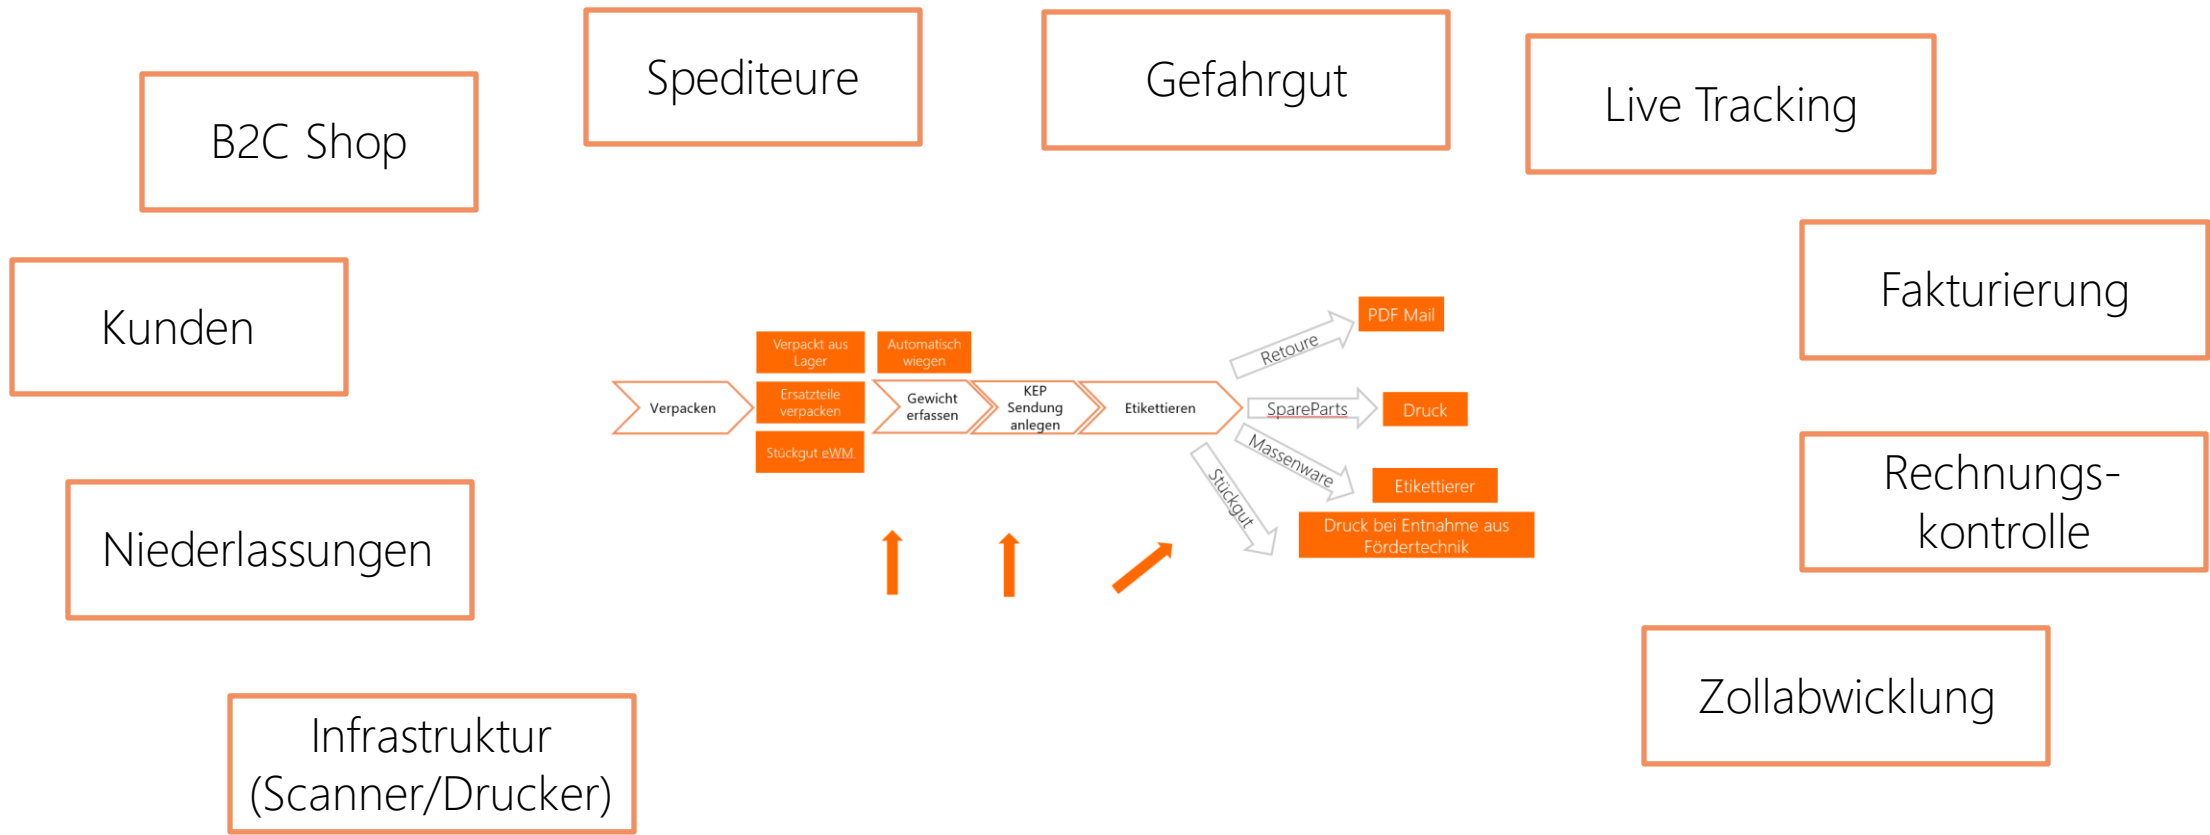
Spediteure

Gefahrgut

Live Tracking

B2C Shop

Kunden

Fakturierung

Verpackt aus Lager

Automatisch wiegen

Ersatzteile verpacken

Stückgut eWM

Verpacken

Gewicht erfassen

KEP Sendung anlegen

Etikettieren

Retoure

PDF Mail

SpareParts

Druck

Massenware

Etikettierer

Stückgut

Druck bei Entnahme aus Fördertechnik

Rechnungs-kontrolle

Niederlassungen

Zollabwicklung

Infrastruktur (Scanner/Drucker)